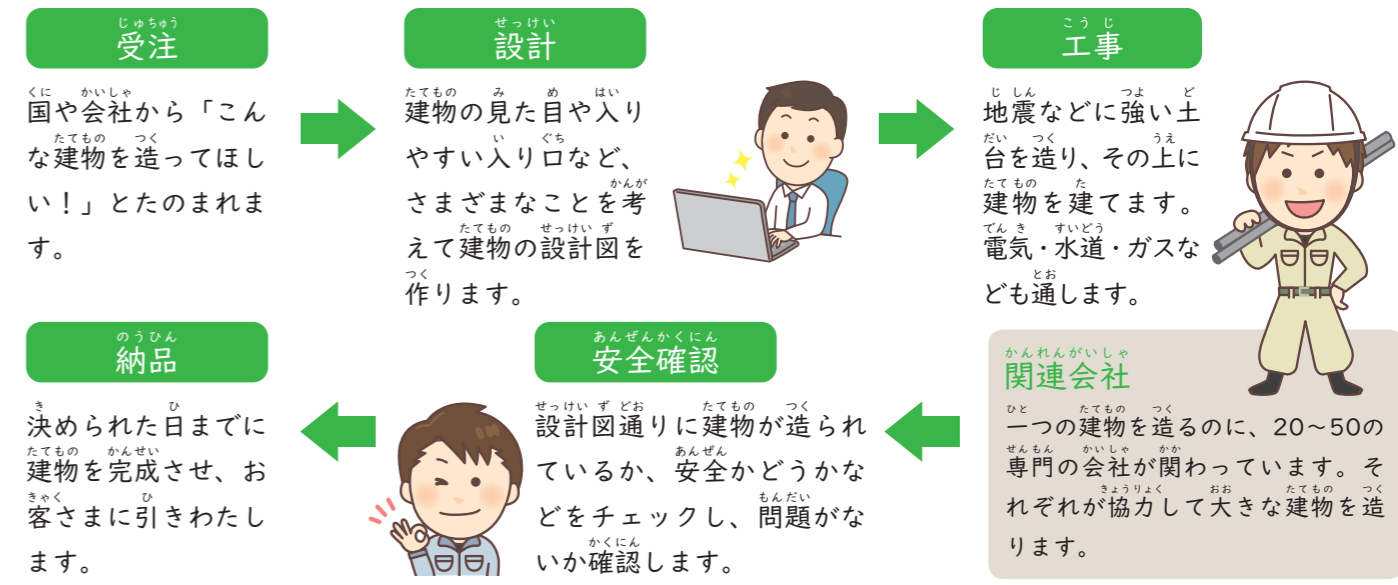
じゅちゅう
受注

くに　かいしゃ
国や会社から「こんな建物を造ってほしい！」とたのまれます。

せっけい
設計

建物の見た目や入りやすい入り口など、さまざまなことを考えて建物の設計図を作ります。

こうじ
工事

地震などに強い土台を造り、その上に建物を建てます。電気・水道・ガスなども通します。

のうひん
納品

決められた日までに建物を完成させ、お客さまに引きわたします。

あんぜんかくにん
安全確認

設計図通りに建物が造られているか、安全かどうかなどをチェックし、問題がないか確認します。

かんれんがいしゃ
関連会社

一つの建物を造るのに、20～50の専門の会社が関わっています。それぞれが協力して大きな建物を造ります。